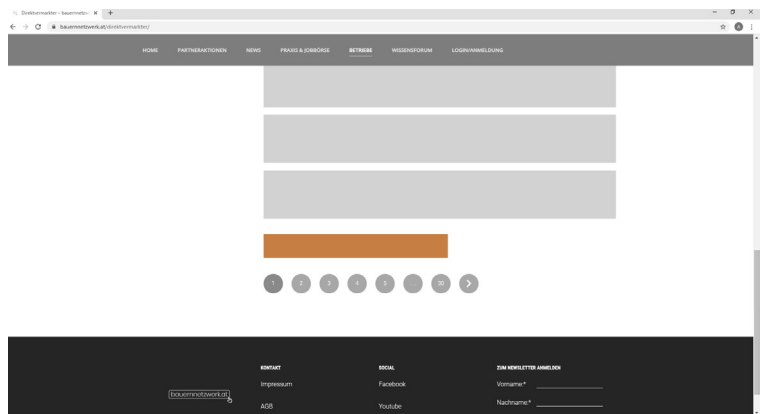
Direktvermarkter – bauernnetzw... ×   +

bauernnetzwerk.at/direktvermarkter/

HOME   PARTNERAKTIONEN   NEWS   PRAXIS & JOBBÖRSE   BETRIEBE   WISSENSFORUM   LOGIN/ANMELDUNG

1   2   3   4   5   ...   30

KONTAKT
Impressum
AGB

SOCIAL
Facebook
Youtube

ZUM NEWSLETTER ANMELDEN
Vorname:*
Nachname:*

bauernnetzwerk.at